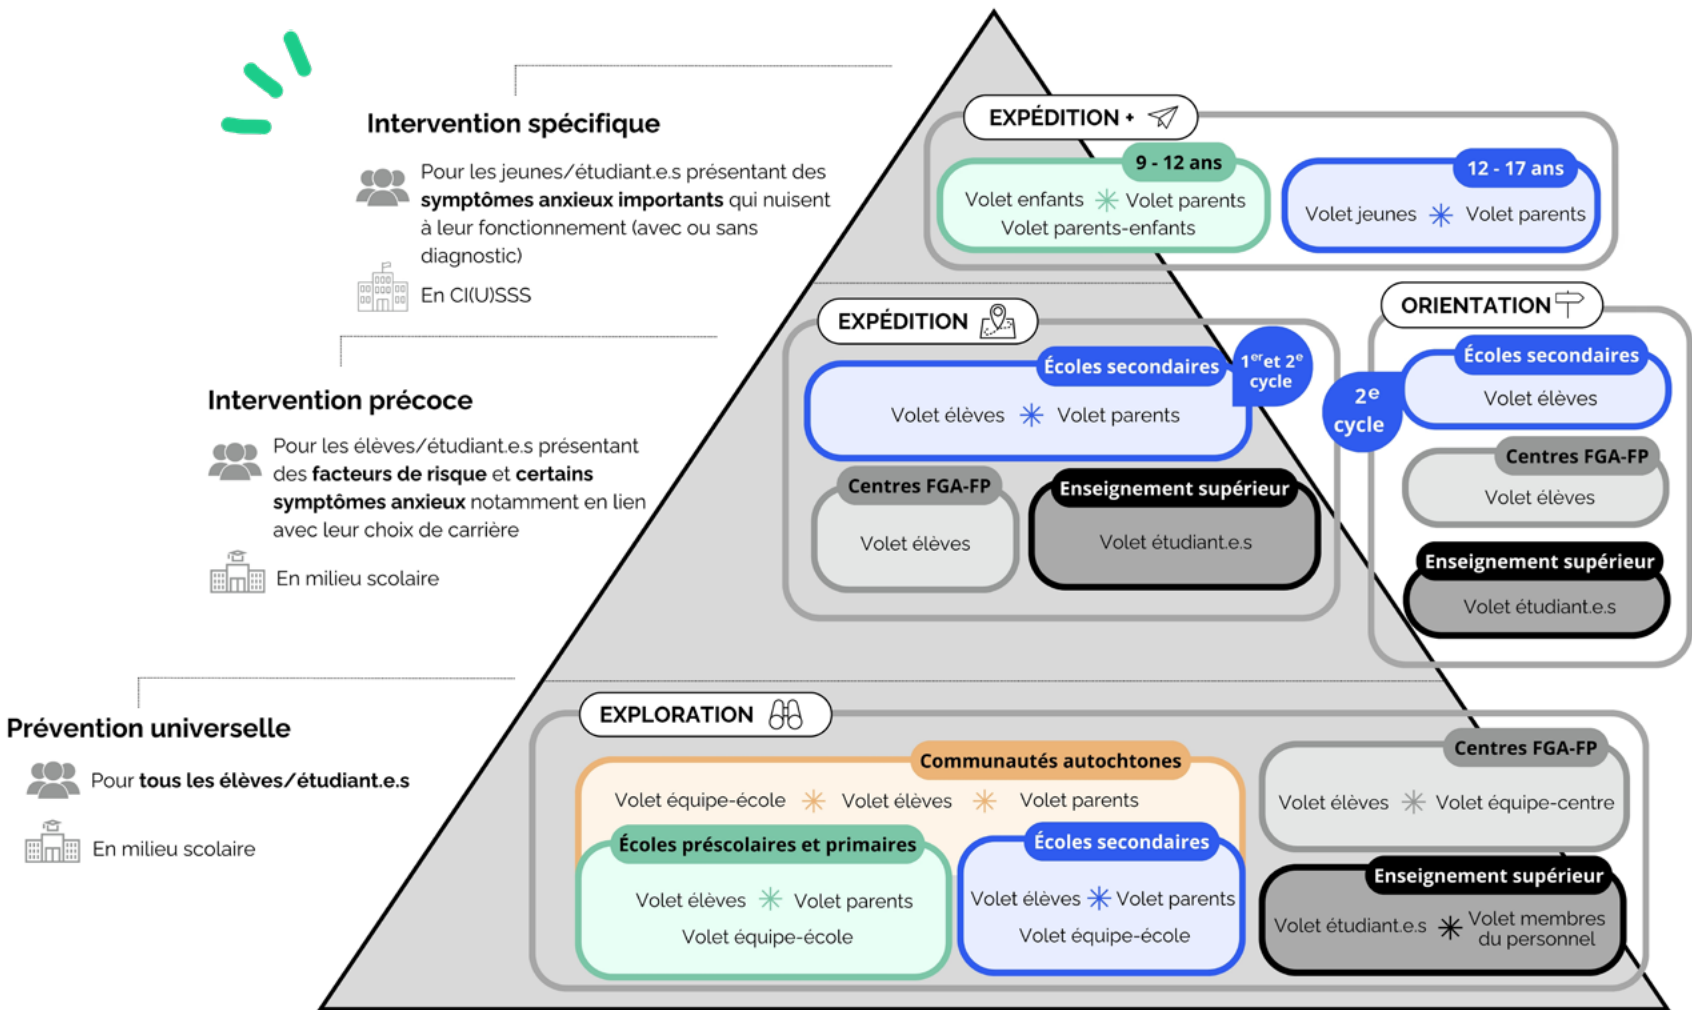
Intervention spécifique

Pour les jeunes/étudiant.e.s présentant des **symptômes anxieux importants** qui nuisent à leur fonctionnement (avec ou sans diagnostic)

En CI(U)SSS

Intervention précoce

Pour les élèves/étudiant.e.s présentant des **facteurs de risque** et **certains symptômes anxieux** notamment en lien avec leur choix de carrière

En milieu scolaire

Prévention universelle

Pour **tous les élèves/étudiant.e.s**

En milieu scolaire

EXPÉDITION +

9 - 12 ans
Volet enfants Volet parents
Volet parents-enfants

12 - 17 ans
Volet jeunes Volet parents

EXPÉDITION

Écoles secondaires
1$^{er}$et 2$^{e}$ cycle
Volet élèves Volet parents

Centres FGA-FP
Volet élèves

Enseignement supérieur
Volet étudiant.e.s

ORIENTATION

2$^{e}$ cycle
Écoles secondaires
Volet élèves

Centres FGA-FP
Volet élèves

Enseignement supérieur
Volet étudiant.e.s

EXPLORATION

Communautés autochtones
Volet équipe-école Volet élèves Volet parents

Écoles préscolaires et primaires
Volet élèves Volet parents
Volet équipe-école

Écoles secondaires
Volet élèves Volet parents
Volet équipe-école

Centres FGA-FP
Volet élèves Volet équipe-centre

Enseignement supérieur
Volet étudiant.e.s Volet membres du personnel